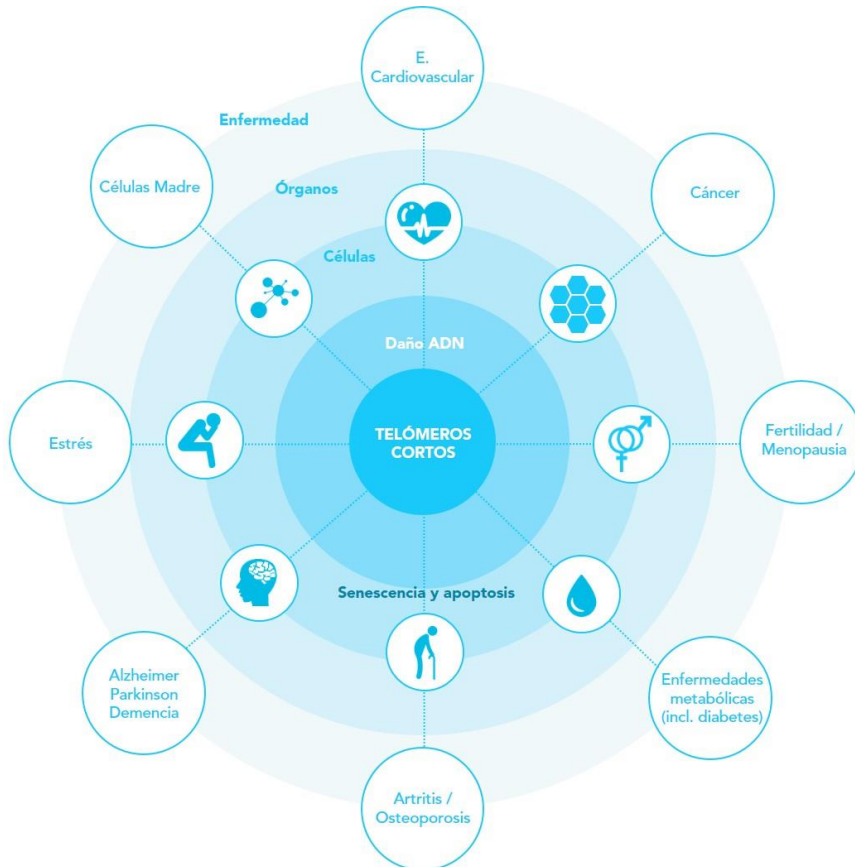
E. Cardiovascular

Enfermedad

Células Madre

Órganos

Cáncer

Células

Daño ADN

Estrés

TELÓMEROS CORTOS

Fertilidad / Menopausia

Senescencia y apoptosis

Alzheimer Parkinson Demencia

Enfermedades metabólicas (incl. diabetes)

Artritis / Osteoporosis